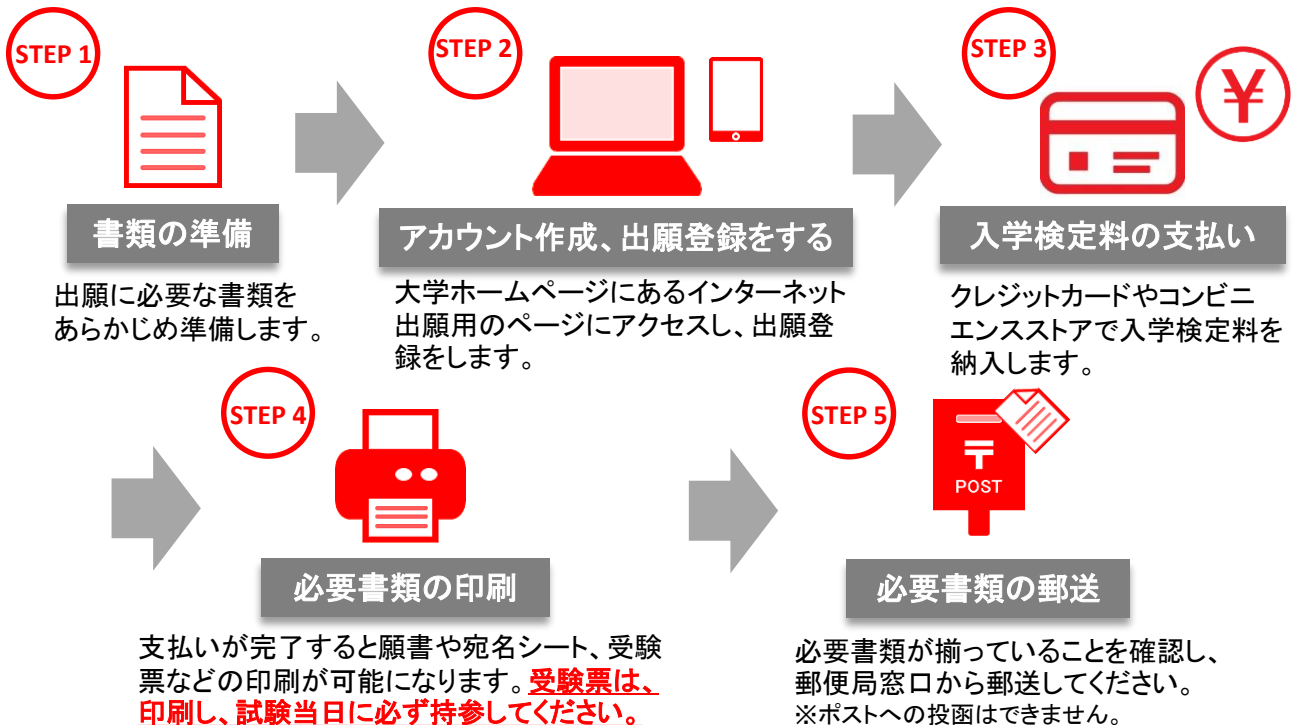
STEP 1

書類の準備

出願に必要な書類をあらかじめ準備します。

STEP 2

アカウント作成、出願登録をする

大学ホームページにあるインターネット出願用のページにアクセスし、出願登録をします。

STEP 3

¥

入学検定料の支払い

クレジットカードやコンビニエンスストアで入学検定料を納入します。

STEP 4

必要書類の印刷

支払いが完了すると願書や宛名シート、受験票などの印刷が可能になります。受験票は、印刷し、試験当日に必ず持参してください。

STEP 5

〒
POST

必要書類の郵送

必要書類が揃っていることを確認し、郵便局窓口から郵送してください。
※ポストへの投函はできません。